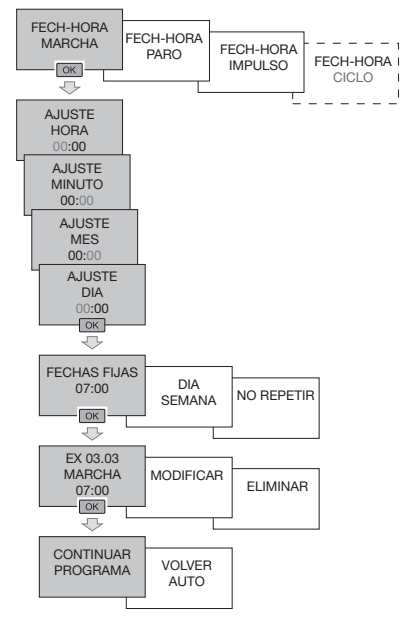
FECH-HORA MARCHA

OK

FECH-HORA PARO

FECH-HORA IMPULSO

FECH-HORA CICLO

AJUSTE HORA 00:00

AJUSTE MINUTO 00:00

AJUSTE MES 00:00

AJUSTE DIA 00:00

OK

FECHAS FIJAS 07:00

OK

DIA SEMANA

NO REPETIR

EX 03.03 MARCHA 07:00

OK

MODIFICAR

ELIMINAR

CONTINUAR PROGRAMA

VOLVER AUTO